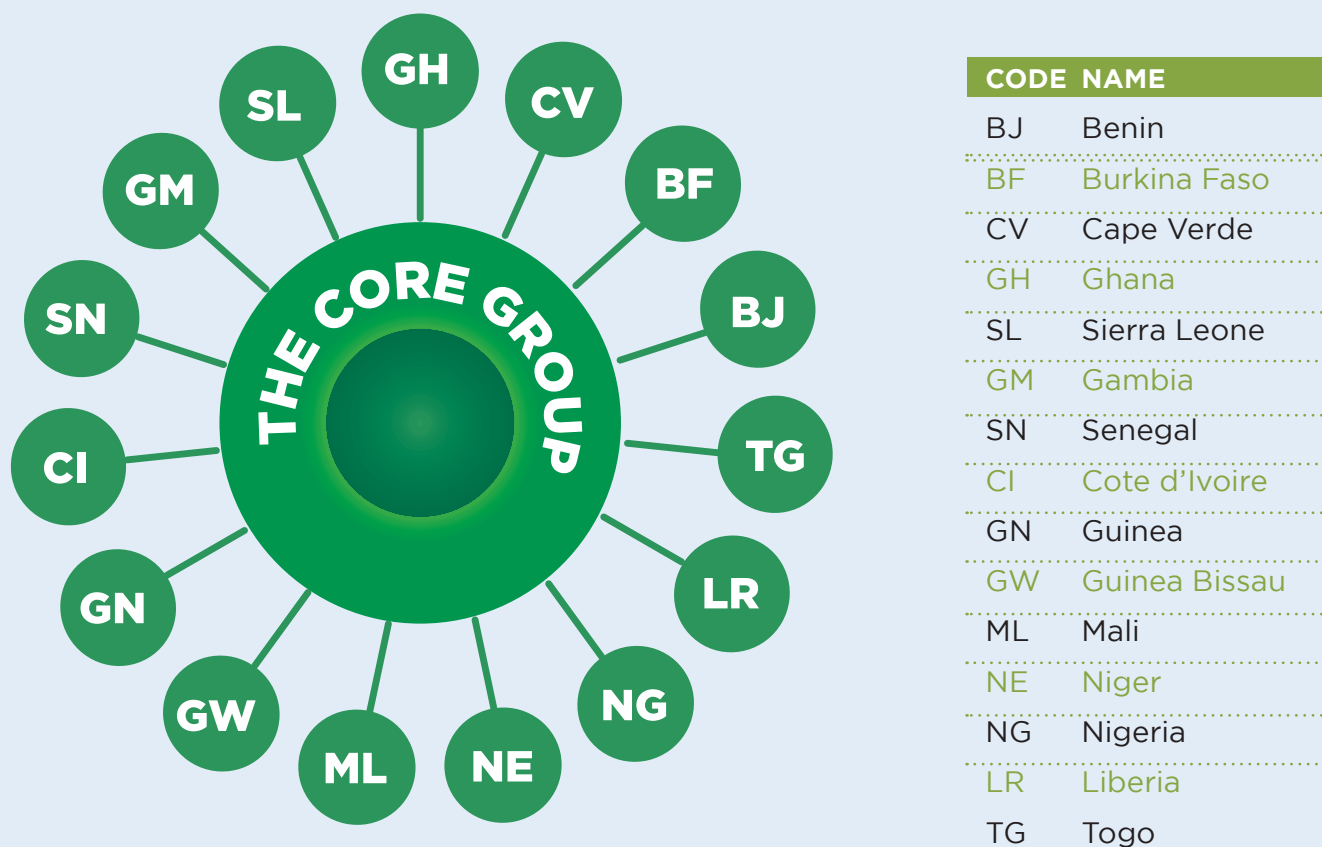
GH
SL
CV
GM
BF
SN
BJ
THE CORE GROUP
CI
TG
GN
LR
GW
NG
ML
NE

| CODE | NAME |
|---|---|
| BJ | Benin |
| BF | Burkina Faso |
| CV | Cape Verde |
| GH | Ghana |
| SL | Sierra Leone |
| GM | Gambia |
| SN | Senegal |
| CI | Cote d'Ivoire |
| GN | Guinea |
| GW | Guinea Bissau |
| ML | Mali |
| NE | Niger |
| NG | Nigeria |
| LR | Liberia |
| TG | Togo |